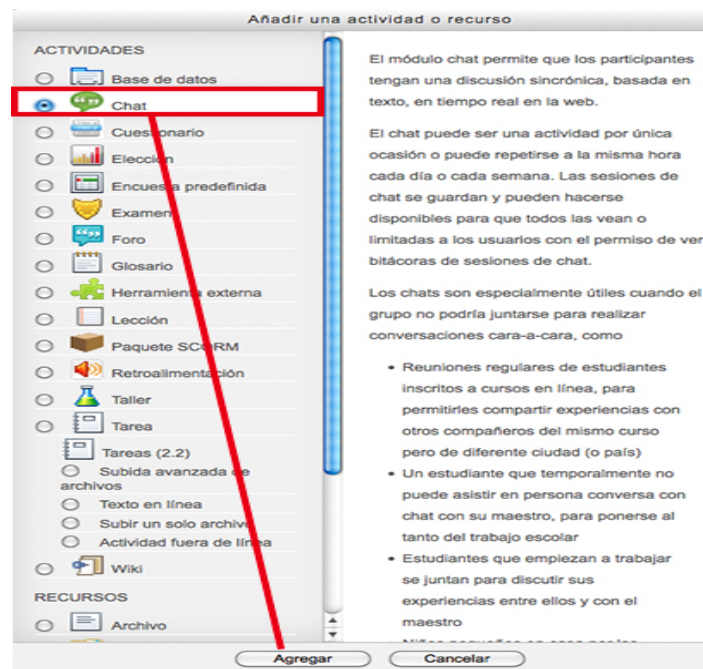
Añadir una actividad o recurso

ACTIVIDADES

Base de datos

Chat

Cuestionario

Elección

Encuesta predefinida

Examen

Foro

Glosario

Herramienta externa

Lección

Paquete SCORM

Retroalimentación

Taller

Tarea

Tareas (2.2)

Subida avanzada de archivos

Texto en línea

Subir un solo archivo

Actividad fuera de línea

Wiki

RECURSOS

Archivo

El módulo chat permite que los participantes tengan una discusión sincrónica, basada en texto, en tiempo real en la web.

El chat puede ser una actividad por única ocasión o puede repetirse a la misma hora cada día o cada semana. Las sesiones de chat se guardan y pueden hacerse disponibles para que todos las vean o limitadas a los usuarios con el permiso de ver bitácoras de sesiones de chat.

Los chats son especialmente útiles cuando el grupo no podría juntarse para realizar conversaciones cara-a-cara, como

- Reuniones regulares de estudiantes inscritos a cursos en línea, para permitirles compartir experiencias con otros compañeros del mismo curso pero de diferente ciudad (o país)
- Un estudiante que temporalmente no puede asistir en persona conversa con chat con su maestro, para ponerse al tanto del trabajo escolar
- Estudiantes que empiezan a trabajar se juntan para discutir sus experiencias entre ellos y con el maestro
- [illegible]

Agregar

Cancelar